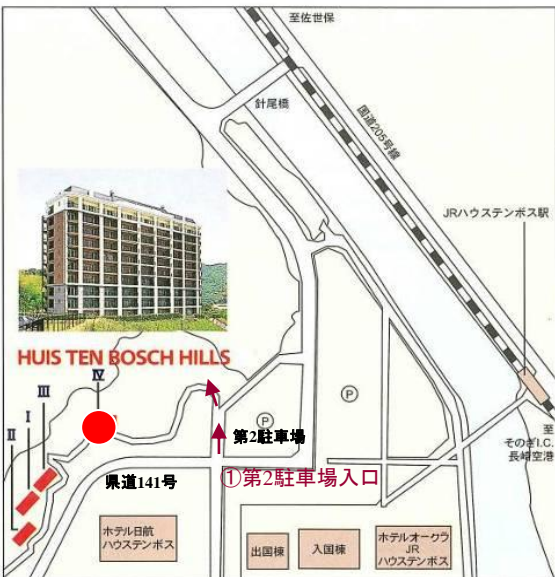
至佐世保

針尾橋

国道205号線

JRハウステンボス駅

HUIS TEN BOSCH HILLS

IV

III

I

II

P

P

第2駐車場

至
そのぎI.C.
長崎空港

県道141号

①第2駐車場入口

ホテル日航
ハウステンボス

出国棟

入国棟

ホテルオークラ
JR
ハウステンボス